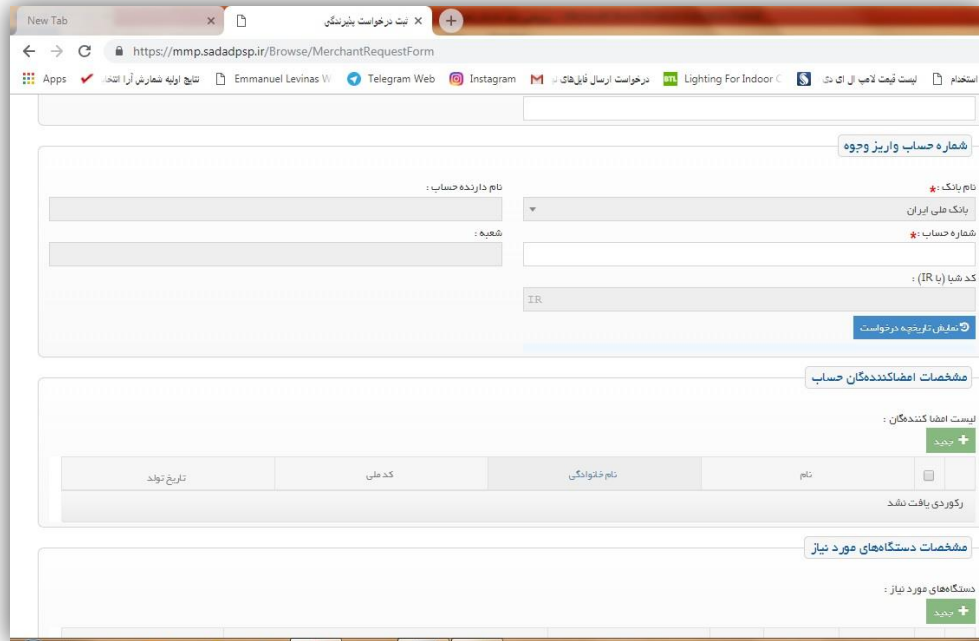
New Tab
ثبت درخواست پذیرندگی
https://mmp.sadadpsp.ir/Browse/MerchantRequestForm
Apps نتایج اولیه شمارش آرا انتخا Emmanuel Levinas W Telegram Web Instagram درخواست ارسال فایل‌های ... Lighting For Indoor C لیست قیمت لامپ ال ای دی استخدام

شماره حساب واریز وجوه
نام بانک :*
بانک ملی ایران
نام دارنده حساب :
شماره حساب :*
شعبه :
کد شبا (با IR) :
IR
نمایش تاریخچه درخواست

مشخصات امضاکنندگان حساب
لیست امضا کنندگان :
+ جدید

| | نام | نام خانوادگی | کد ملی | تاریخ تولد |
|---|---|---|---|---|
| رکوردی یافت نشد | | | | |

مشخصات دستگاه‌های مورد نیاز
دستگاه‌های مورد نیاز :
+ جدید